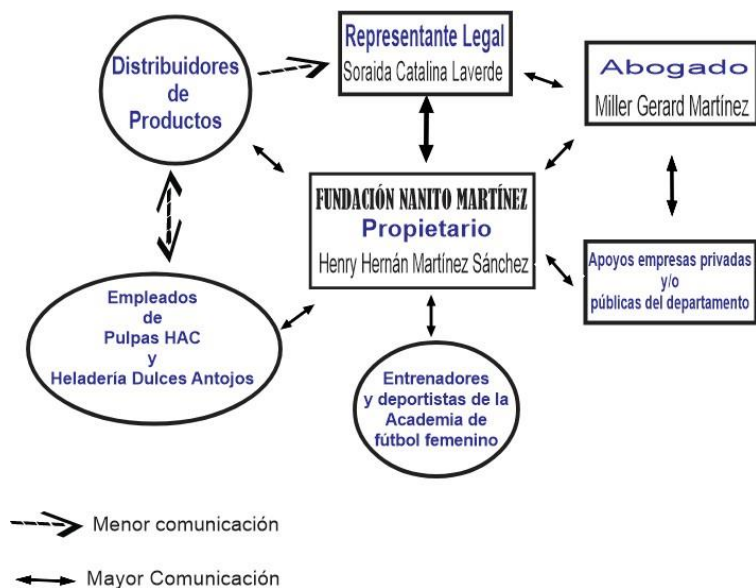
Representante Legal
Soraida Catalina Laverde

Distribuidores de Productos

Abogado
Miller Gerard Martínez

FUNDACIÓN NANITO MARTÍNEZ
Propietario
Henry Hernán Martínez Sánchez

Apoyos empresas privadas y/o públicas del departamento

Empleados de Pulpas HAC y Heladería Dulces Antojos

Entrenadores y deportistas de la Academia de fútbol femenino

Menor comunicación

Mayor Comunicación